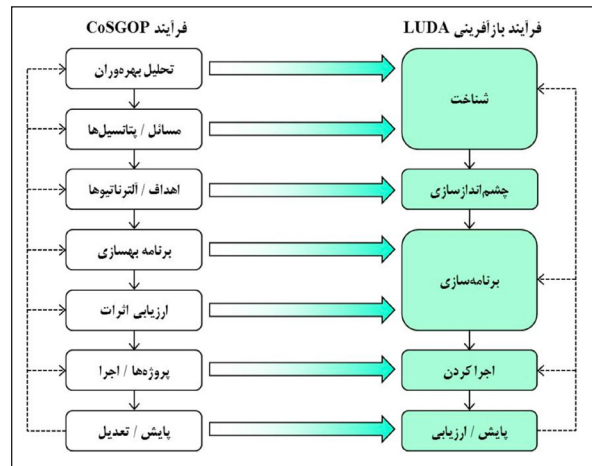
فرآیند بازآفرینی LUDA

شناخت

چشم‌اندازسازی

برنامه‌سازی

اجرا کردن

پایش / ارزیابی

فرآیند CoSGOP

تحلیل بهره‌وران

مسائل / پتانسیل‌ها

اهداف / آلترناتیوها

برنامه بهسازی

ارزیابی اثرات

پروژه‌ها / اجرا

پایش / تعدیل